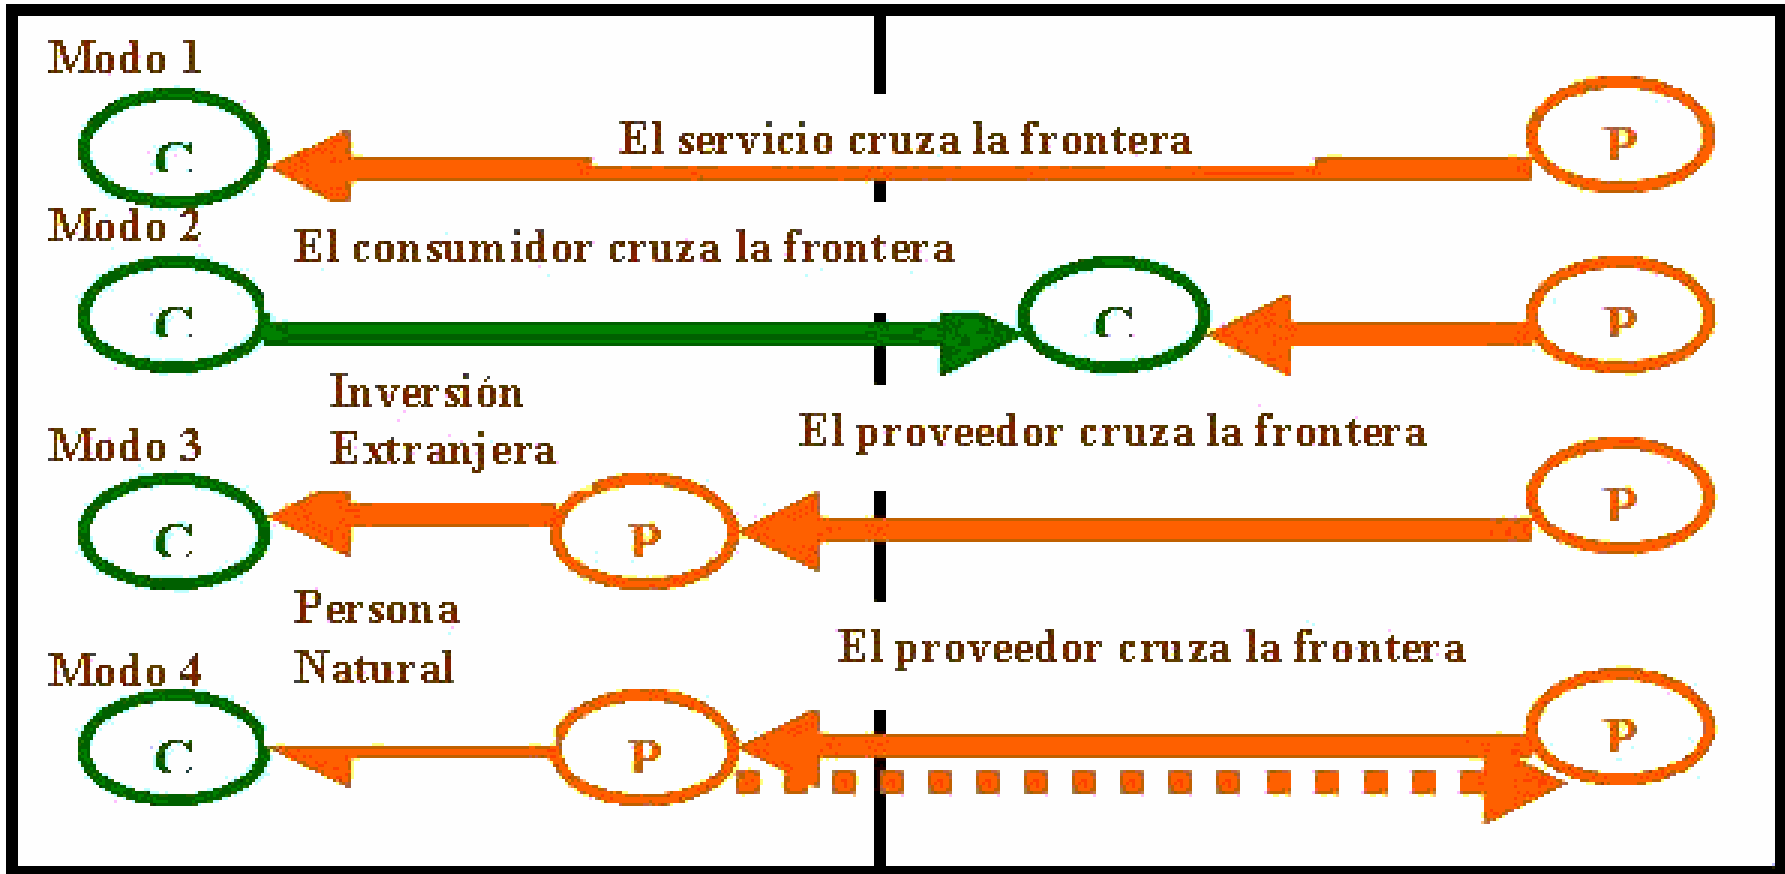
Modo 1

C

El servicio cruza la frontera

P

Modo 2

El consumidor cruza la frontera

C

C

P

Inversión Extranjera

Modo 3

El proveedor cruza la frontera

C

P

P

Persona Natural

Modo 4

El proveedor cruza la frontera

C

P

P